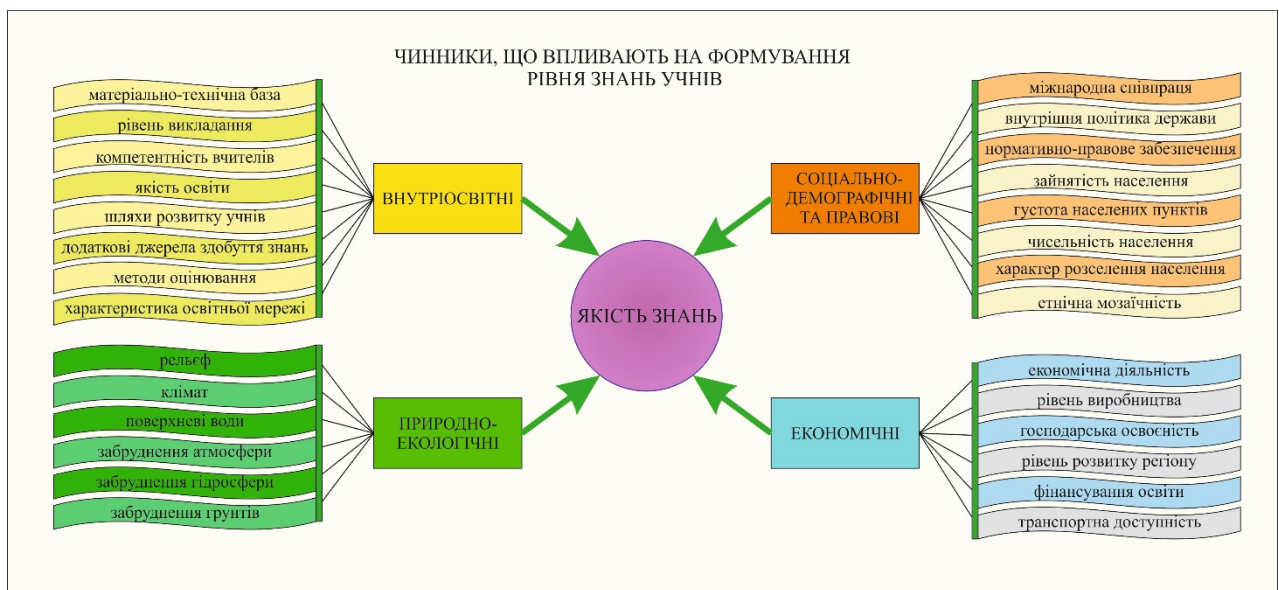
ЧИННИКИ, ЩО ВПЛИВАЮТЬ НА ФОРМУВАННЯ РІВНЯ ЗНАНЬ УЧНІВ

матеріально-технічна база
рівень викладання
компетентність вчителів
якість освіти
шляхи розвитку учнів
додаткові джерела здобуття знань
методи оцінювання
характеристика освітньої мережі

ВНУТРІОСВІТНІ

міжнародна співпраця
внутрішня політика держави
нормативно-правове забезпечення
зайнятість населення
густота населених пунктів
чисельність населення
характер розселення населення
етнічна мозаїчність

СОЦІАЛЬНО-ДЕМОГРАФІЧНІ ТА ПРАВОВІ

ЯКІСТЬ ЗНАНЬ

рельєф
клімат
поверхневі води
забруднення атмосфери
забруднення гідросфери
забруднення ґрунтів

ПРИРОДНО-ЕКОЛОГІЧНІ

економічна діяльність
рівень виробництва
господарська освоєність
рівень розвитку регіону
фінансування освіти
транспортна доступність

ЕКОНОМІЧНІ